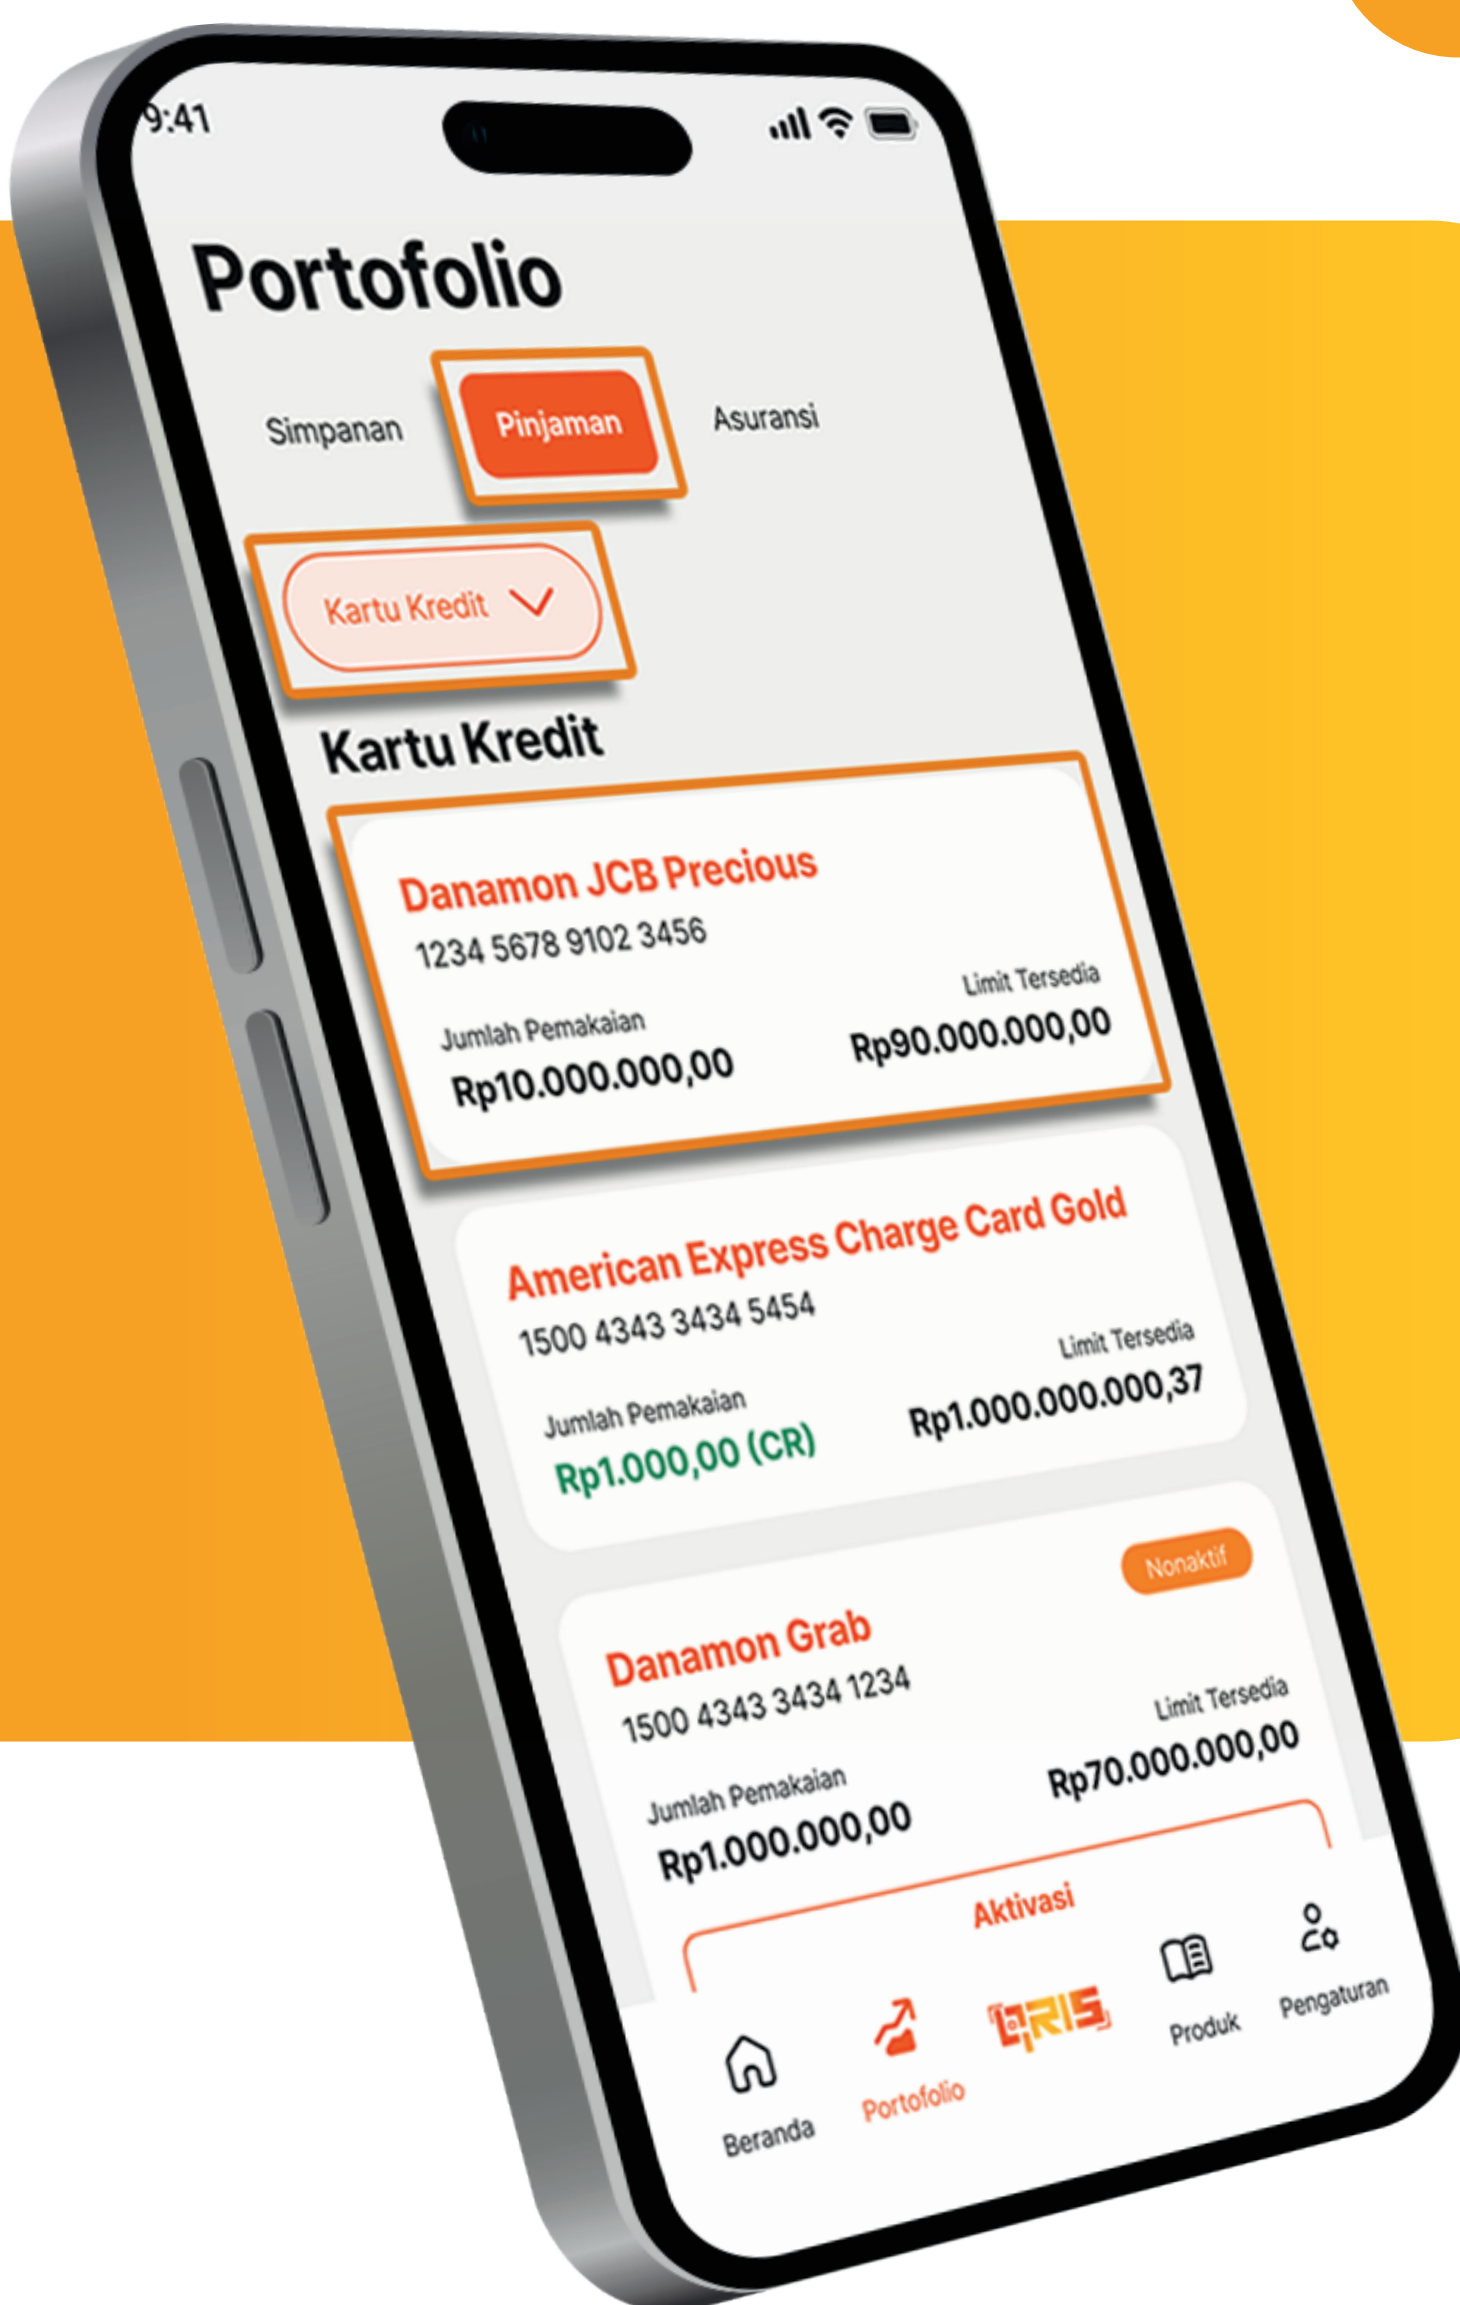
9:41

Portofolio

Simpanan
Pinjaman
Asuransi

Kartu Kredit

Kartu Kredit

Danamon JCB Precious
1234 5678 9102 3456
Jumlah Pemakaian
Rp10.000.000,00
Limit Tersedia
Rp90.000.000,00

American Express Charge Card Gold
1500 4343 3434 5454
Jumlah Pemakaian
Rp1.000,00 (CR)
Limit Tersedia
Rp1.000.000.000,37

Nonaktif
Danamon Grab
1500 4343 3434 1234
Jumlah Pemakaian
Rp1.000.000,00
Limit Tersedia
Rp70.000.000,00
Aktivasi

Beranda
Portofolio
QRIS
Produk
Pengaturan